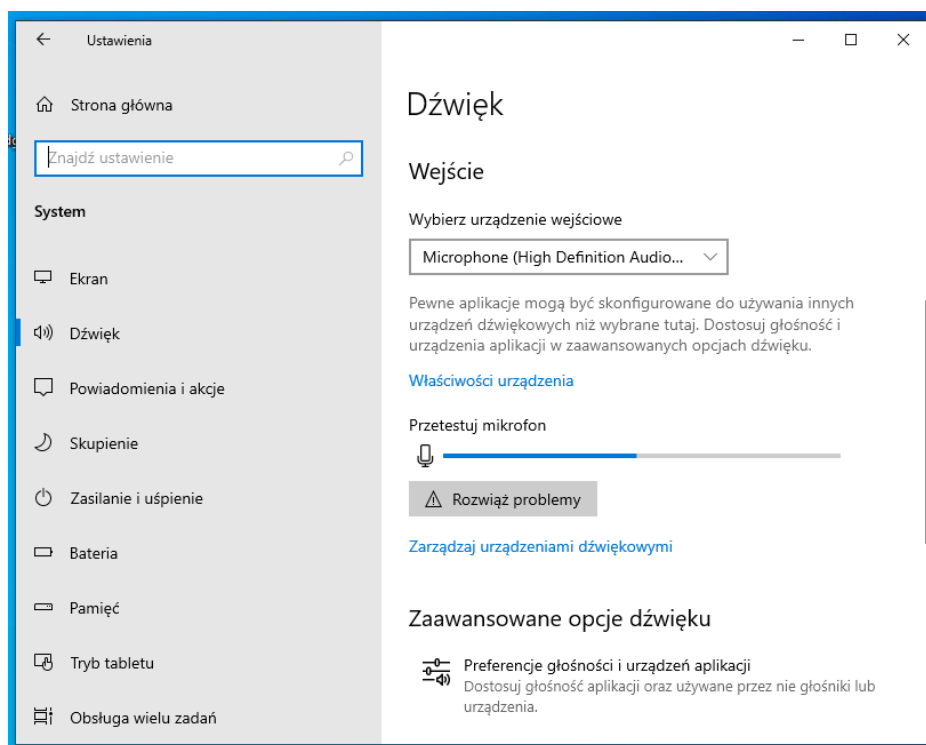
Ustawienia

Strona główna

Znajdź ustawienie

System

Ekran

Dźwięk

Powiadomienia i akcje

Skupienie

Zasilanie i uśpienie

Bateria

Pamięć

Tryb tabletu

Obsługa wielu zadań

Dźwięk

Wejście

Wybierz urządzenie wejściowe

Microphone (High Definition Audio...

Pewne aplikacje mogą być skonfigurowane do używania innych urządzeń dźwiękowych niż wybrane tutaj. Dostosuj głośność i urządzenia aplikacji w zaawansowanych opcjach dźwięku.

Właściwości urządzenia

Przetestuj mikrofon

Rozwiąż problemy

Zarządzaj urządzeniami dźwiękowymi

Zaawansowane opcje dźwięku

Preferencje głośności i urządzeń aplikacji
Dostosuj głośność aplikacji oraz używane przez nie głośniki lub urządzenia.